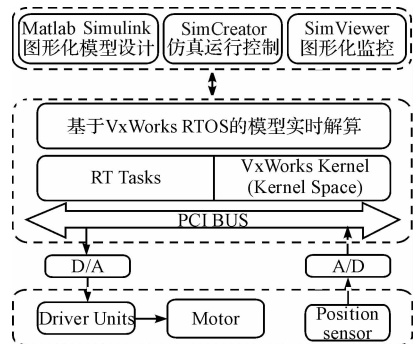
Matlab Simulink
图形化模型设计

SimCreator
仿真运行控制

SimViewer
图形化监控

基于VxWorks RTOS的模型实时解算

RT Tasks

VxWorks Kernel
(Kernel Space)

PCI BUS

D/A

A/D

Driver Units

Motor

Position
sensor